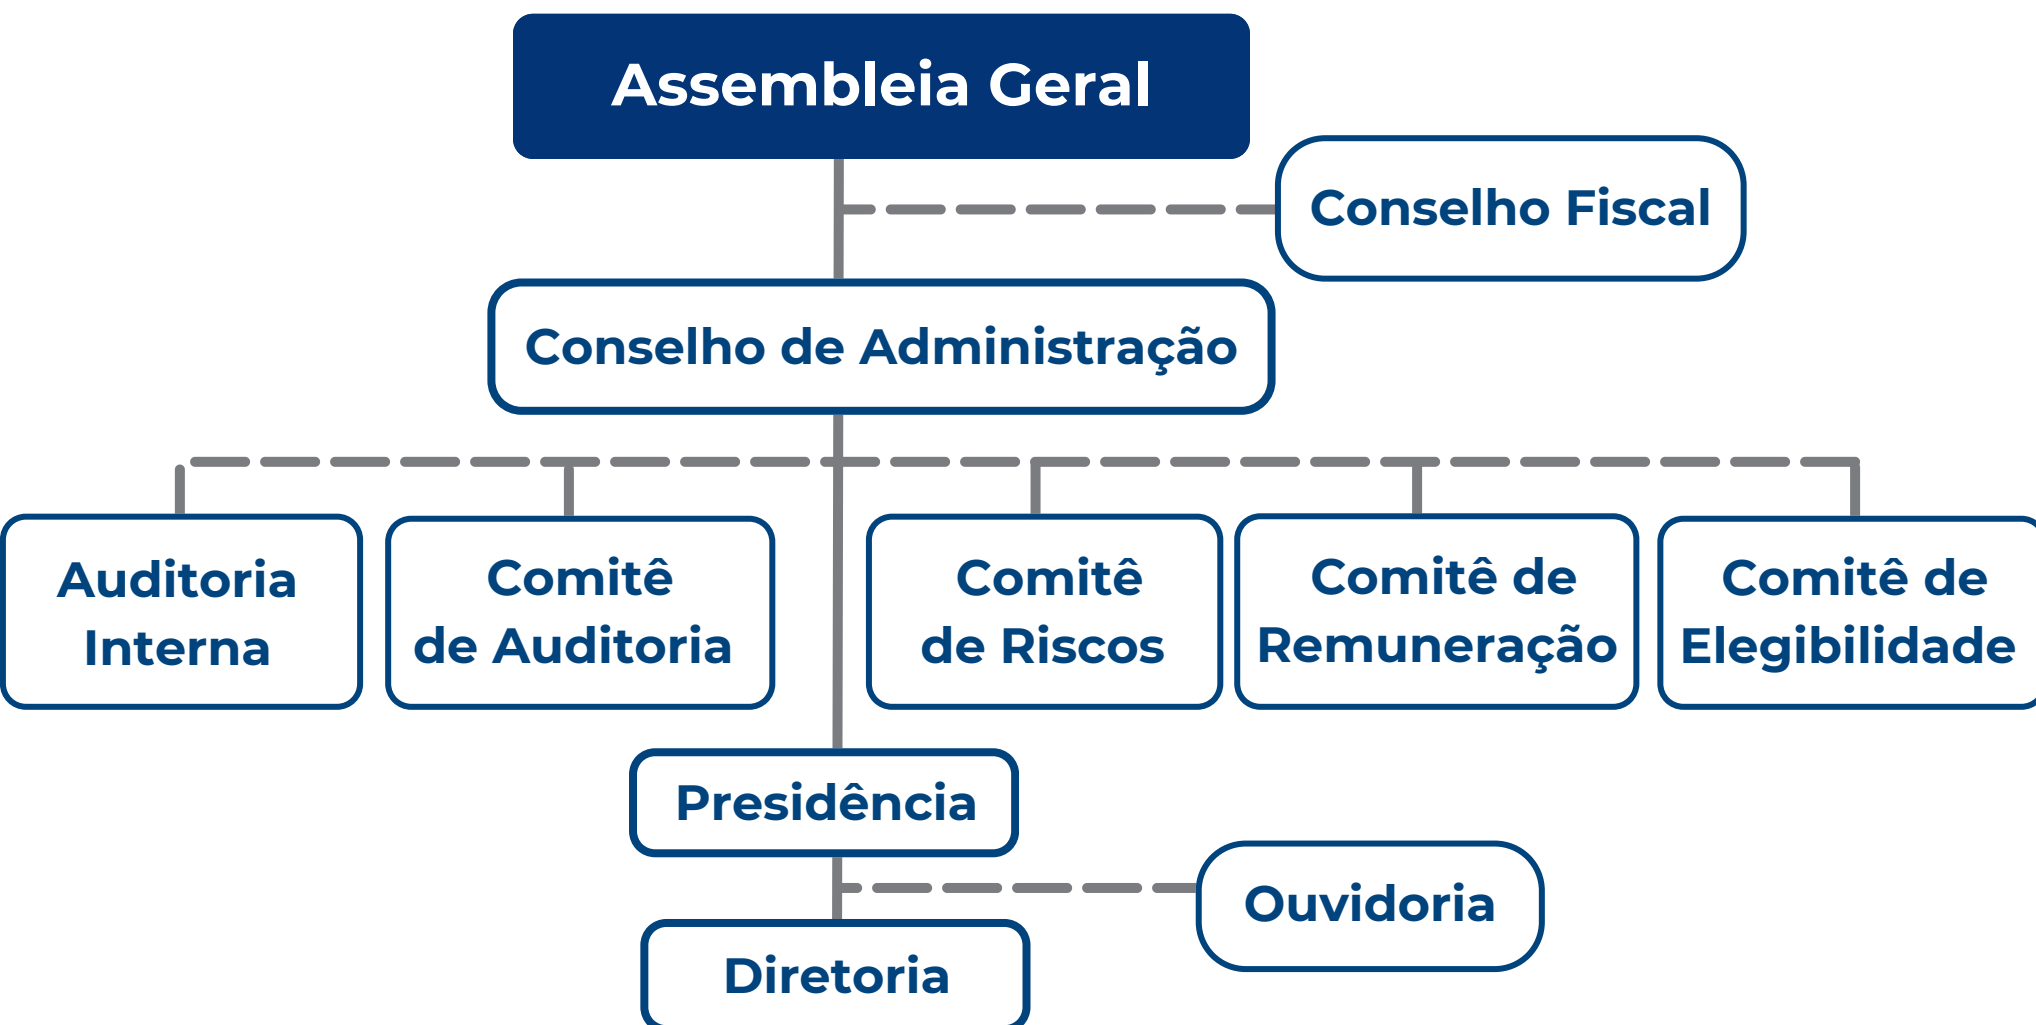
Assembleia Geral

Conselho Fiscal

Conselho de Administração

Auditoria Interna

Comitê de Auditoria

Comitê de Riscos

Comitê de Remuneração

Comitê de Elegibilidade

Presidência

Ouvidoria

Diretoria